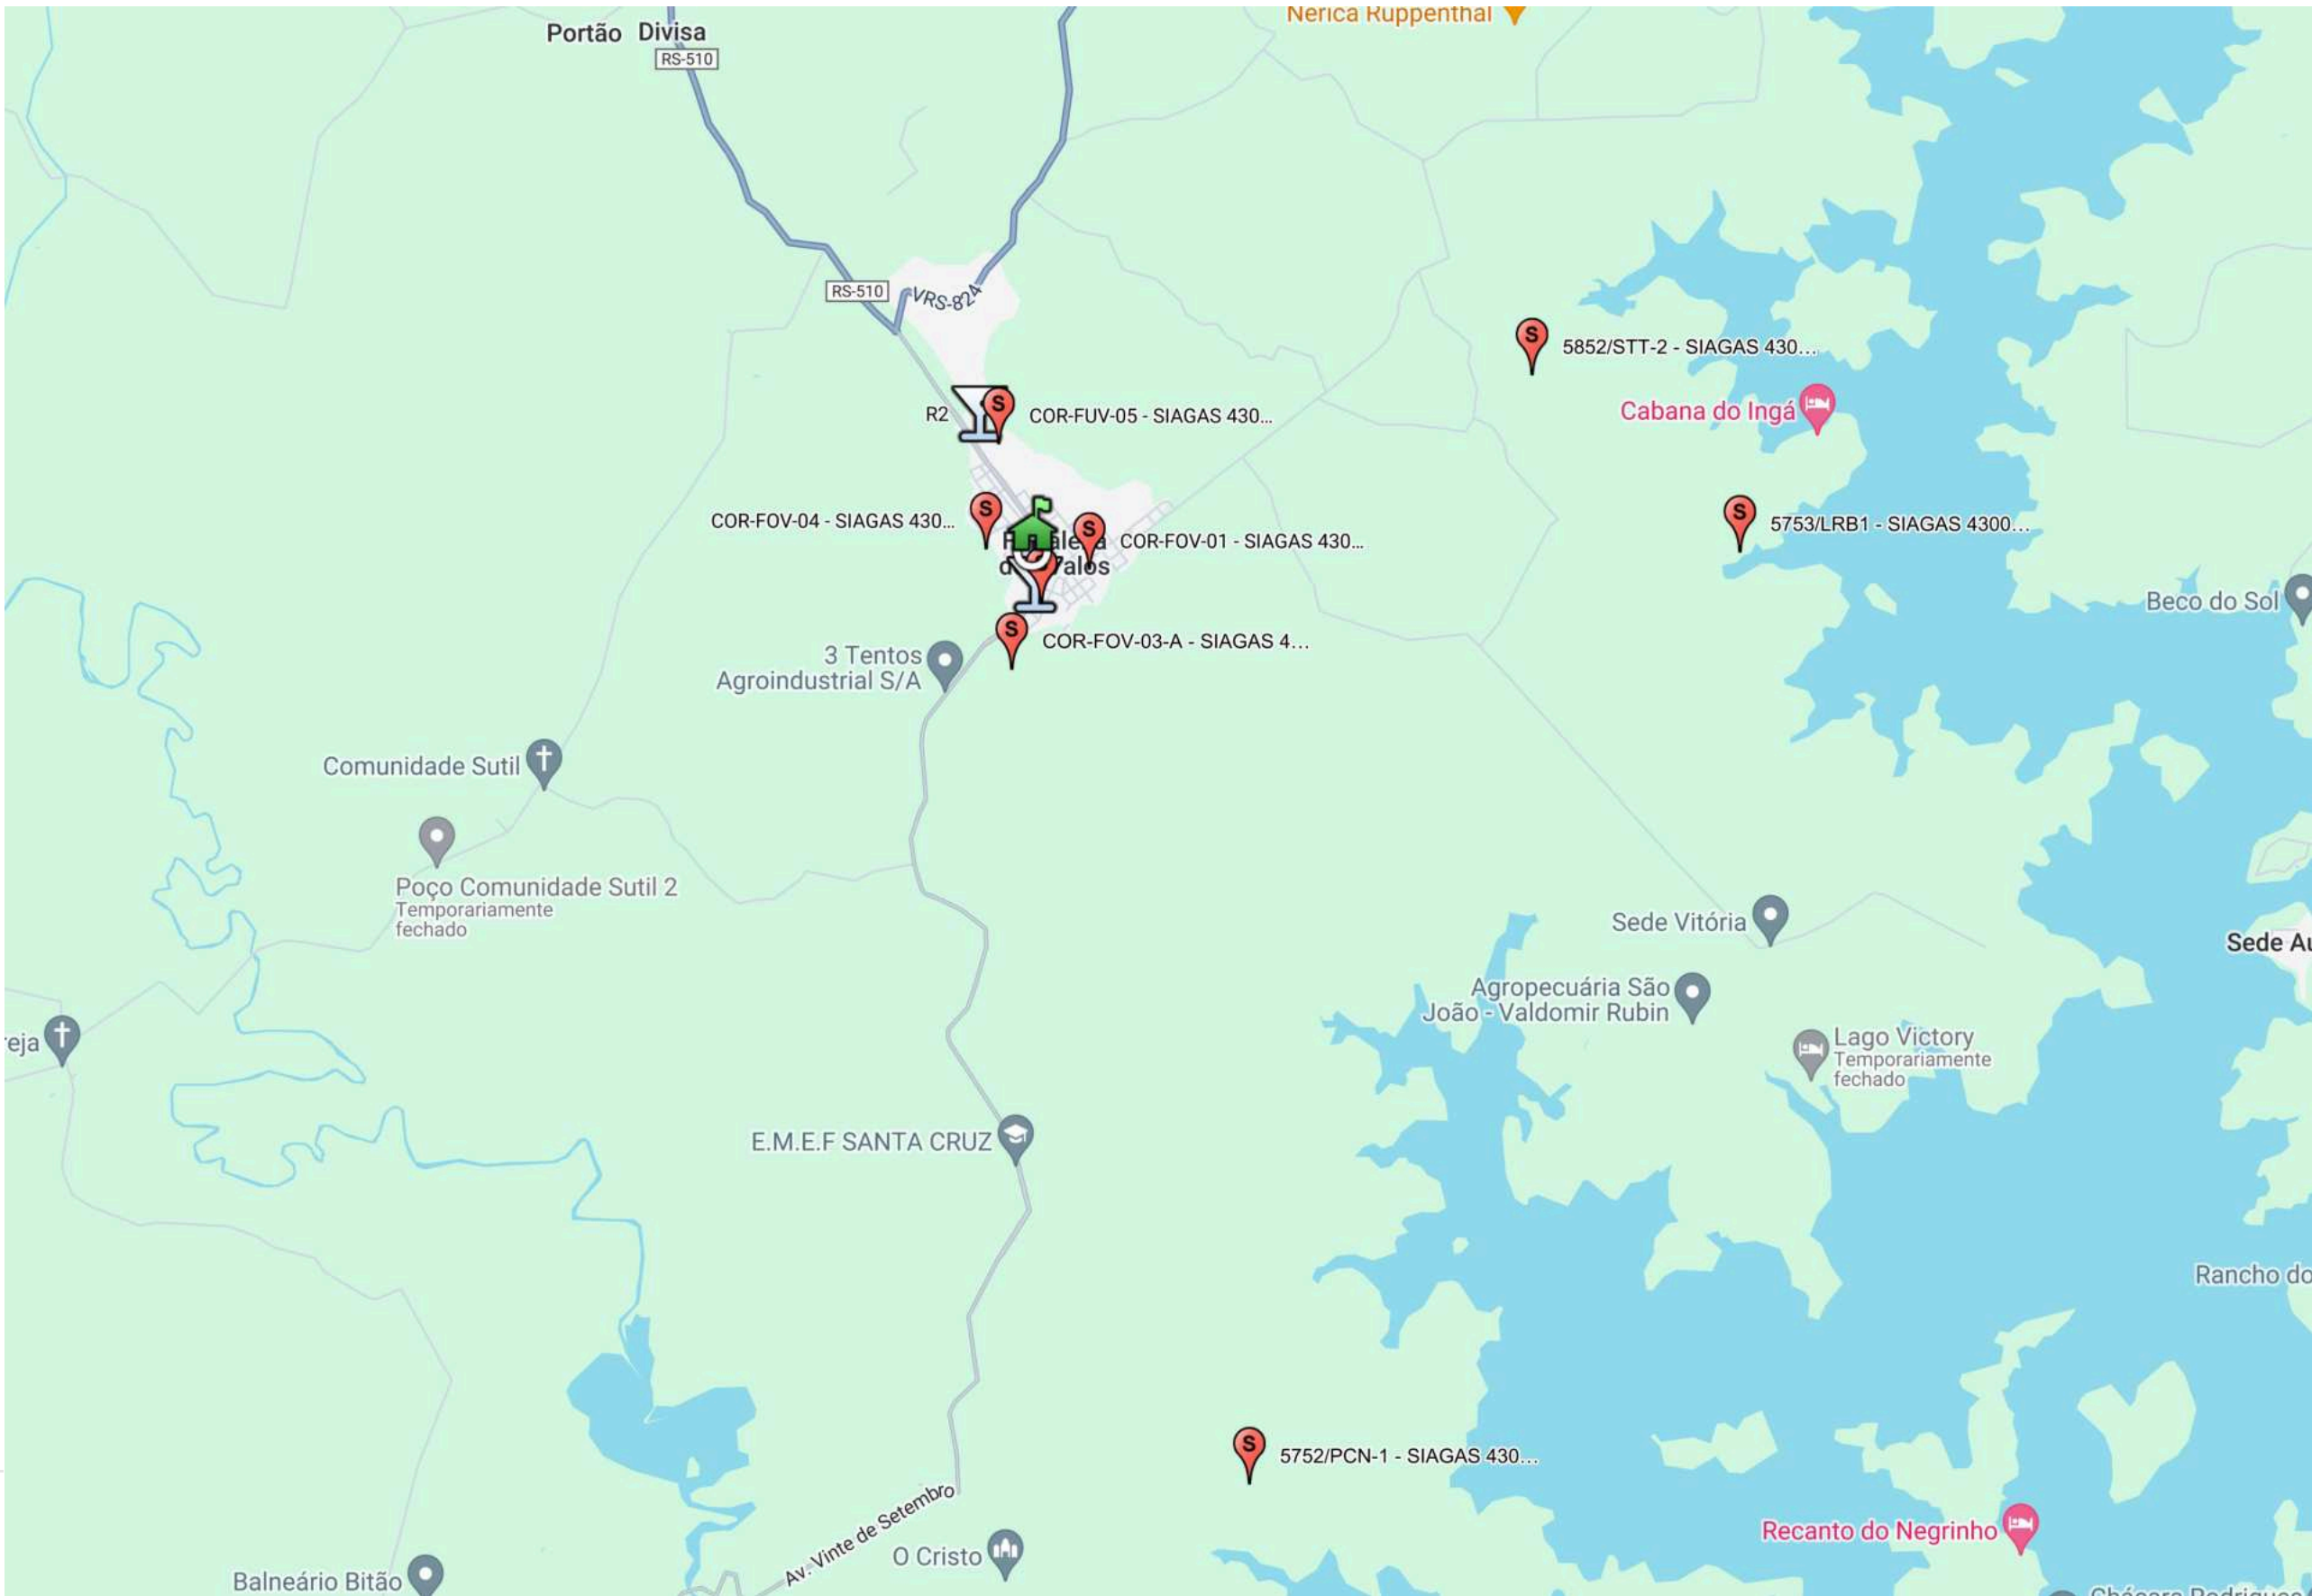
Nerica Ruppenthal

Portão Divisa

RS-510

RS-510

VRS-824

5852/STT-2 - SIAGAS 430...

Cabana do Ingá

R2

COR-FUV-05 - SIAGAS 430...

COR-FOV-04 - SIAGAS 430...

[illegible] dos Valos

COR-FOV-01 - SIAGAS 430...

5753/LRB1 - SIAGAS 4300...

Beco do Sol

COR-FOV-03-A - SIAGAS 4...

3 Tentos Agroindustrial S/A

Comunidade Sutil

Poço Comunidade Sutil 2
Temporariamente fechado

Sede Vitória

Sede Au

Agropecuária São João - Valdomir Rubin

Lago Victory
Temporariamente fechado

reja

E.M.E.F SANTA CRUZ

Rancho do

5752/PCN-1 - SIAGAS 430...

Av. Vinte de Setembro

Recanto do Negrinho

O Cristo

Balneário Bitão